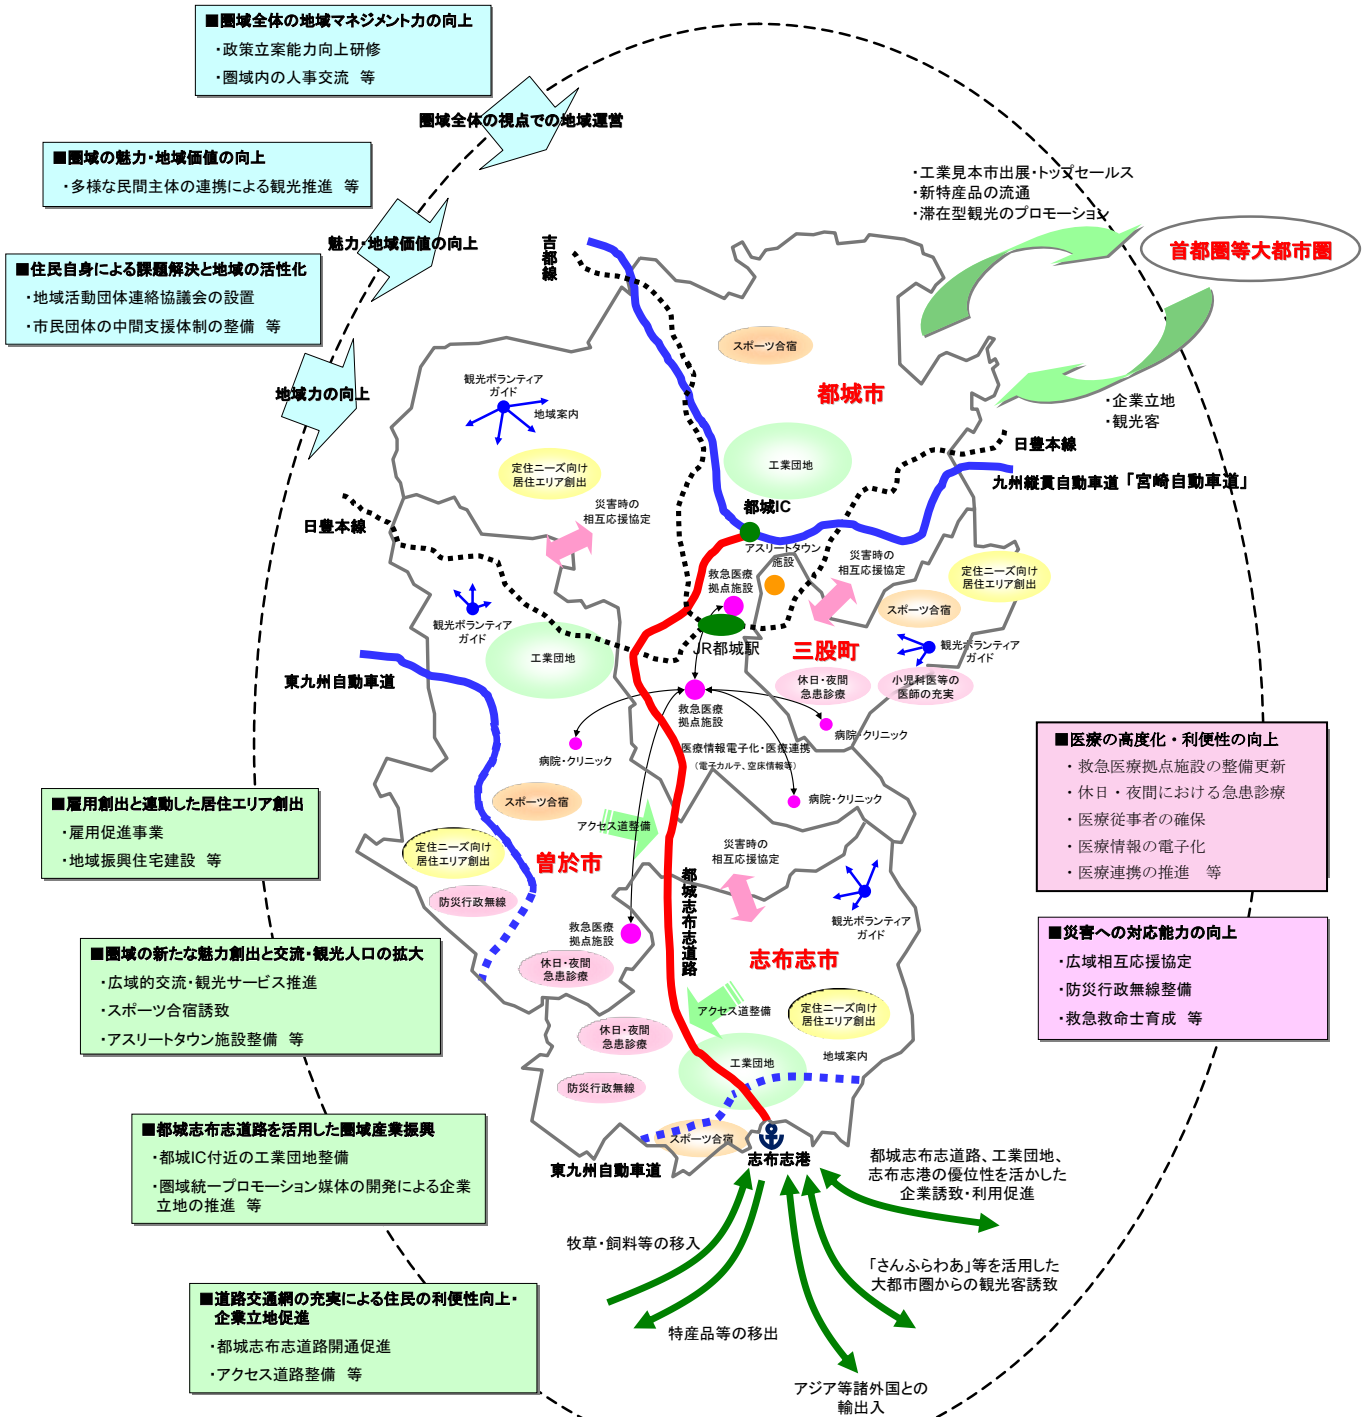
■圏域全体の地域マネジメント力の向上
・政策立案能力向上研修
・圏域内の人事交流　等

圏域全体の視点での地域運営

■圏域の魅力・地域価値の向上
・多様な民間主体の連携による観光推進　等

魅力・地域価値の向上

■住民自身による課題解決と地域の活性化
・地域活動団体連絡協議会の設置
・市民団体の中間支援体制の整備　等

地域力の向上

・工業見本市出展・トップセールス
・新特産品の流通
・滞在型観光のプロモーション

首都圏等大都市圏

・企業立地
・観光客

吉都線

スポーツ合宿

都城市

観光ボランティアガイド

地域案内

工業団地

日豊本線

九州縦貫自動車道「宮崎自動車道」

定住ニーズ向け居住エリア創出

災害時の相互応援協定

都城IC

日豊本線

アスリートタウン施設

災害時の相互応援協定

定住ニーズ向け居住エリア創出

救急医療拠点施設

スポーツ合宿

観光ボランティアガイド

JR都城駅

三股町

観光ボランティアガイド

工業団地

東九州自動車道

休日・夜間急患診療

小児科医等の医師の充実

救急医療拠点施設

病院・クリニック

病院・クリニック

医療情報電子化・医療連携
（電子カルテ、空床情報等）

病院・クリニック

■医療の高度化・利便性の向上
・救急医療拠点施設の整備更新
・休日・夜間における急患診療
・医療従事者の確保
・医療情報の電子化
・医療連携の推進　等

■雇用創出と連動した居住エリア創出
・雇用促進事業
・地域振興住宅建設　等

スポーツ合宿

アクセス道整備

定住ニーズ向け居住エリア創出

曽於市

災害時の相互応援協定

都城志布志道路

防災行政無線

観光ボランティアガイド

■災害への対応能力の向上
・広域相互応援協定
・防災行政無線整備
・救急救命士育成　等

■圏域の新たな魅力創出と交流・観光人口の拡大
・広域的交流・観光サービス推進
・スポーツ合宿誘致
・アスリートタウン施設整備　等

救急医療拠点施設

休日・夜間急患診療

志布志市

アクセス道整備

定住ニーズ向け居住エリア創出

休日・夜間急患診療

工業団地

地域案内

防災行政無線

■都城志布志道路を活用した圏域産業振興
・都城IC付近の工業団地整備
・圏域統一プロモーション媒体の開発による企業立地の推進　等

スポーツ合宿

東九州自動車道

志布志港

都城志布志道路、工業団地、志布志港の優位性を活かした企業誘致・利用促進

牧草・飼料等の移入

「さんふらわあ」等を活用した大都市圏からの観光客誘致

■道路交通網の充実による住民の利便性向上・企業立地促進
・都城志布志道路開通促進
・アクセス道路整備　等

特産品等の移出

アジア等諸外国との輸出入